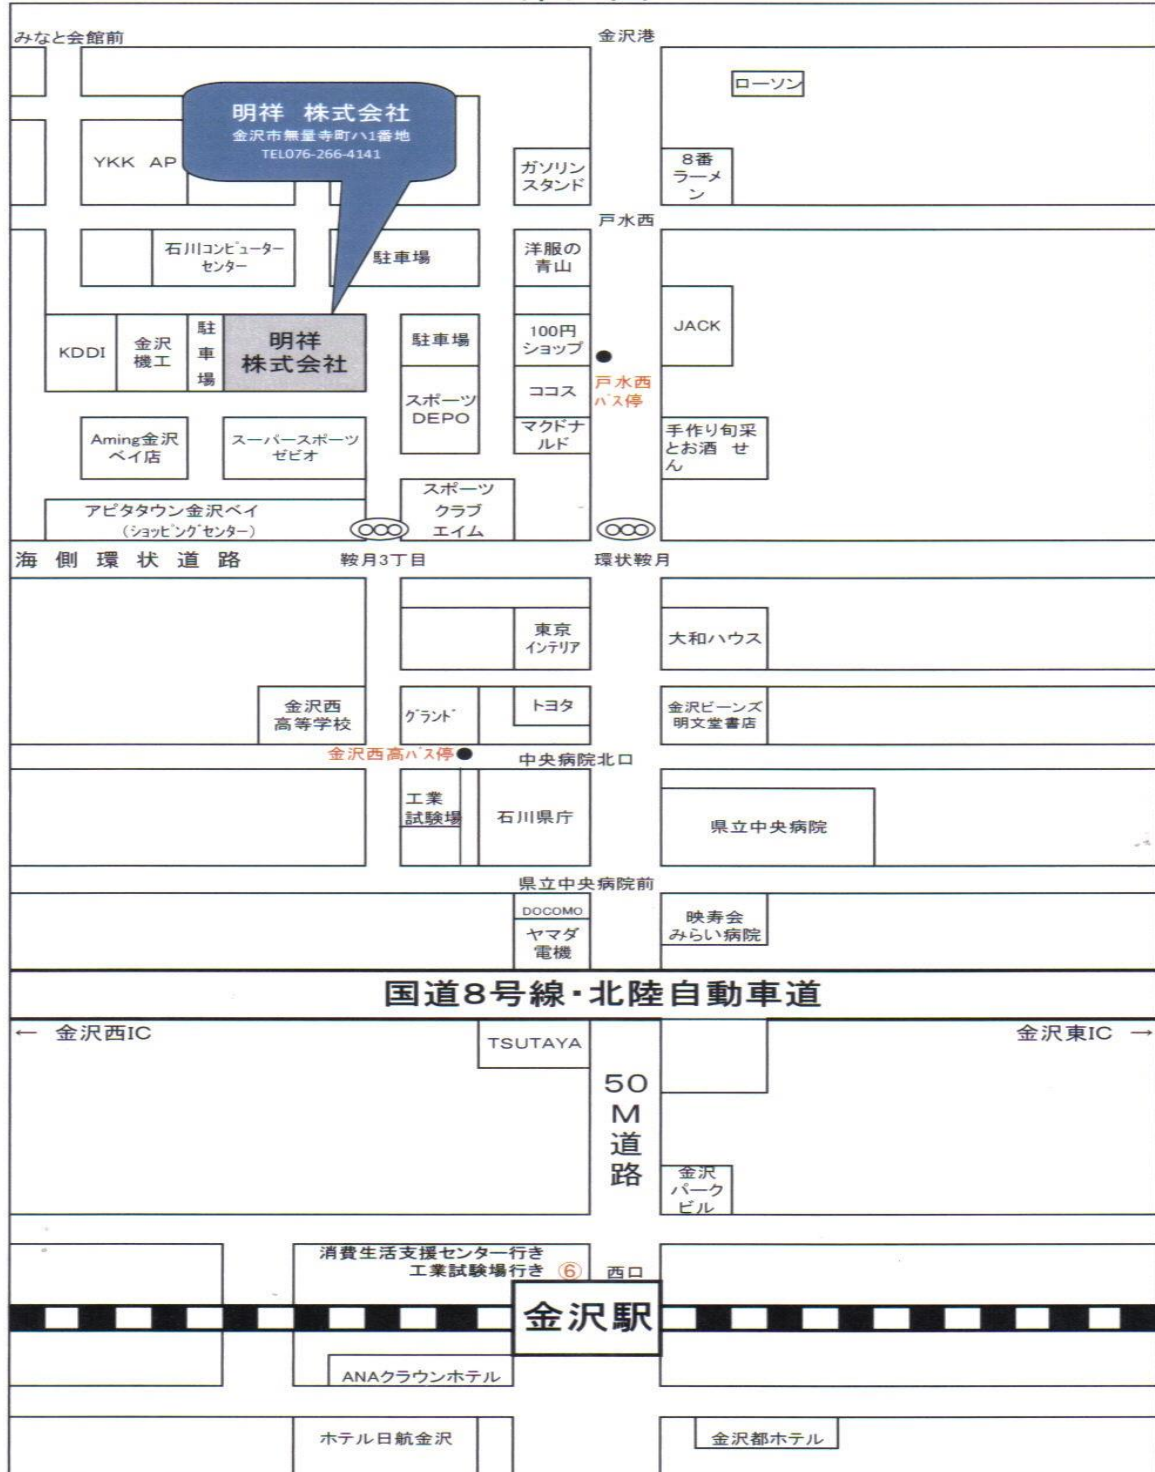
みなと会館前

金沢港

明祥 株式会社
金沢市無量寺町ハ1番地
TEL076-266-4141

ローソン

YKK AP

ガソリンスタンド

8番ラーメン

戸水西

石川コンピューターセンター

駐車場

洋服の青山

KDDI

金沢機工

駐車場

明祥株式会社

駐車場

100円ショップ

JACK

戸水西バス停

スポーツDEPO

ココス

マクドナルド

Aming金沢ベイ店

スーパースポーツゼビオ

手作り旬采とお酒 せん

スポーツクラブエイム

アピタタウン金沢ベイ
(ショッピングセンター)

海 側 環 状 道 路

鞍月3丁目

環状鞍月

東京インテリア

大和ハウス

金沢西高等学校

グランド

トヨタ

金沢ビーンズ明文堂書店

金沢西高バス停

中央病院北口

工業試験場

石川県庁

県立中央病院

県立中央病院前

DOCOMO

ヤマダ電機

映寿会みらい病院

国道8号線・北陸自動車道

← 金沢西IC

TSUTAYA

金沢東IC →

50M道路

金沢パークビル

消費生活支援センター行き
工業試験場行き ⑥

西口

金沢駅

ANAクラウンホテル

ホテル日航金沢

金沢都ホテル